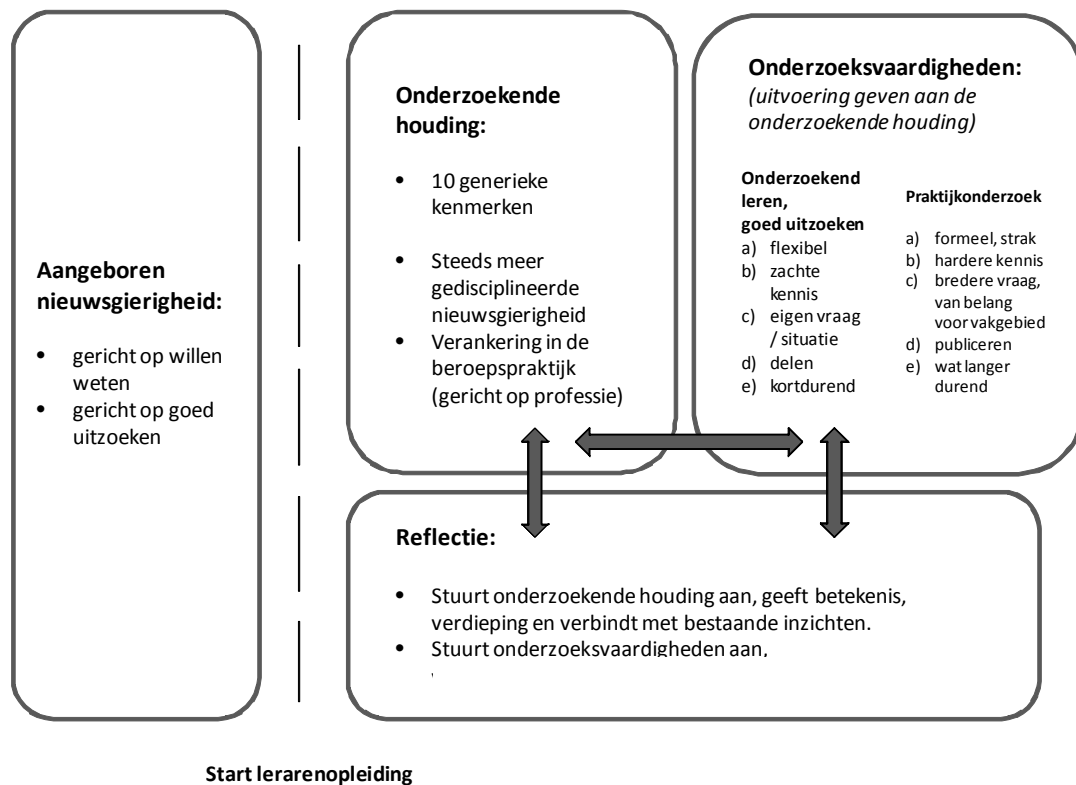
**Aangeboren nieuwsgierigheid:**

- gericht op willen weten
- gericht op goed uitzoeken

**Onderzoekende houding:**

- 10 generieke kenmerken
- Steeds meer gedisciplineerde nieuwsgierigheid
- Verankering in de beroepspraktijk (gericht op professie)

**Onderzoeksvaardigheden:**
*(uitvoering geven aan de onderzoekende houding)*

**Onderzoekend leren, goed uitzoeken**
a) flexibel
b) zachte kennis
c) eigen vraag / situatie
d) delen
e) kortdurend

**Praktijkonderzoek**
a) formeel, strak
b) hardere kennis
c) bredere vraag, van belang voor vakgebied
d) publiceren
e) wat langer durend

**Reflectie:**

- Stuurt onderzoekende houding aan, geeft betekenis, verdieping en verbindt met bestaande inzichten.
- Stuurt onderzoeksvaardigheden aan,

**Start lerarenopleiding**